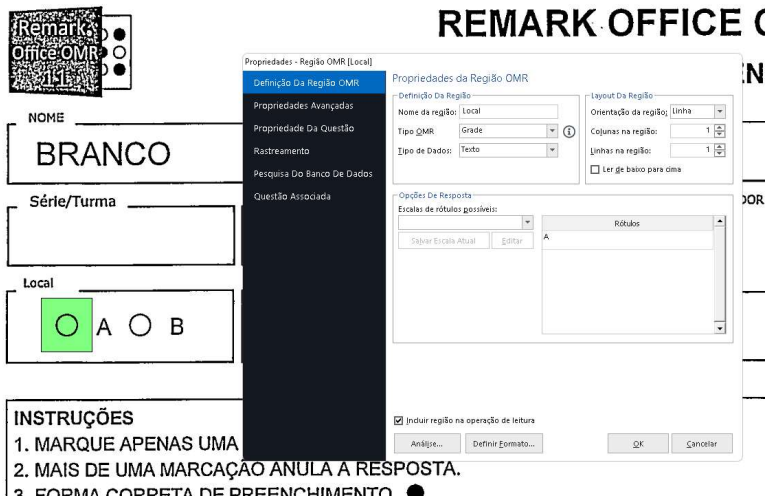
Remark Office OMR 11

REMARK OFFICE C

NOME

BRANCO

Série/Turma

Local

A B

INSTRUÇÕES
1. MARQUE APENAS UMA
2. MAIS DE UMA MARCAÇÃO ANULA A RESPOSTA.
3. FORMA CORRETA DE PREENCHIMENTO

Propriedades - Região OMR [Local]

Definição Da Região OMR
Propriedades Avançadas
Propriedade Da Questão
Rastreamento
Pesquisa Do Banco De Dados
Questão Associada

Propriedades da Região OMR

Definição Da Região
Nome da região: Local
Tipo OMR Grade
Tipo de Dados: Texto

Layout Da Região
Orientação da região: Linha
Colunas na região: 1
Linhas na região: 1
Ler de baixo para cima

Opções De Resposta
Escalas de rótulos possíveis:
Salvar Escala Atual Editar
Rótulos
A

Incluir região na operação de leitura
Análise... Definir Formato... OK Cancelar

N
DOR